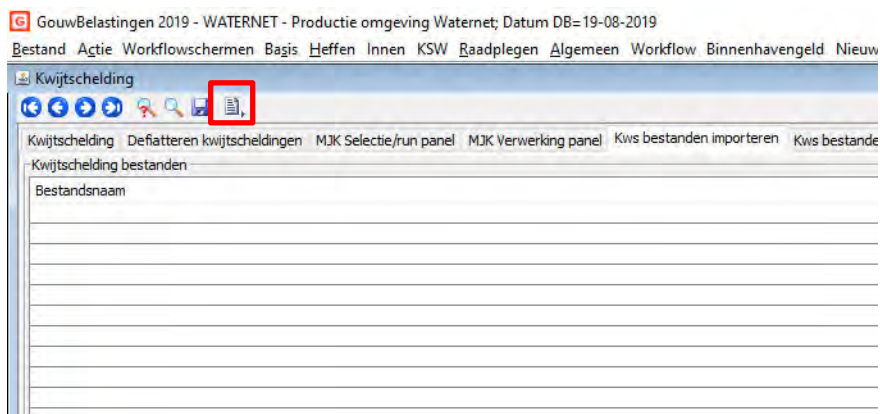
GouwBelastingen 2019 - WATERNET - Productie omgeving Waternet; Datum DB=19-08-2019

Bestand Actie Workflowschermen Basis Heffen Innen KSW Raadplegen Algemeen Workflow Binnenhavengeld Nieuw

Kwijtschelding

Kwijtschelding | Defiatteren kwijtscheldingen | MJK Selectie/run panel | MJK Verwerking panel | Kws bestanden importeren | Kws bestande

Kwijtschelding bestanden

Bestandsnaam